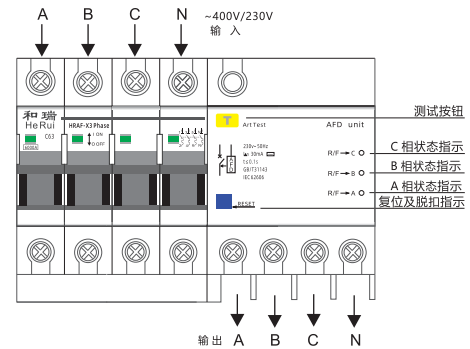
A B C N ~400V/230V 输 入

和瑞 HeRui C63

HRAF-X3 Phase I ON O OFF

T Art Test AFD unit

230V~50Hz I△n 30mA t≤0.1s GB/T31143 IEC62606

R/F→C
R/F→B
R/F→A

RESET

测试按钮
C 相状态指示
B 相状态指示
A 相状态指示
复位及脱扣指示

输 出 A B C N